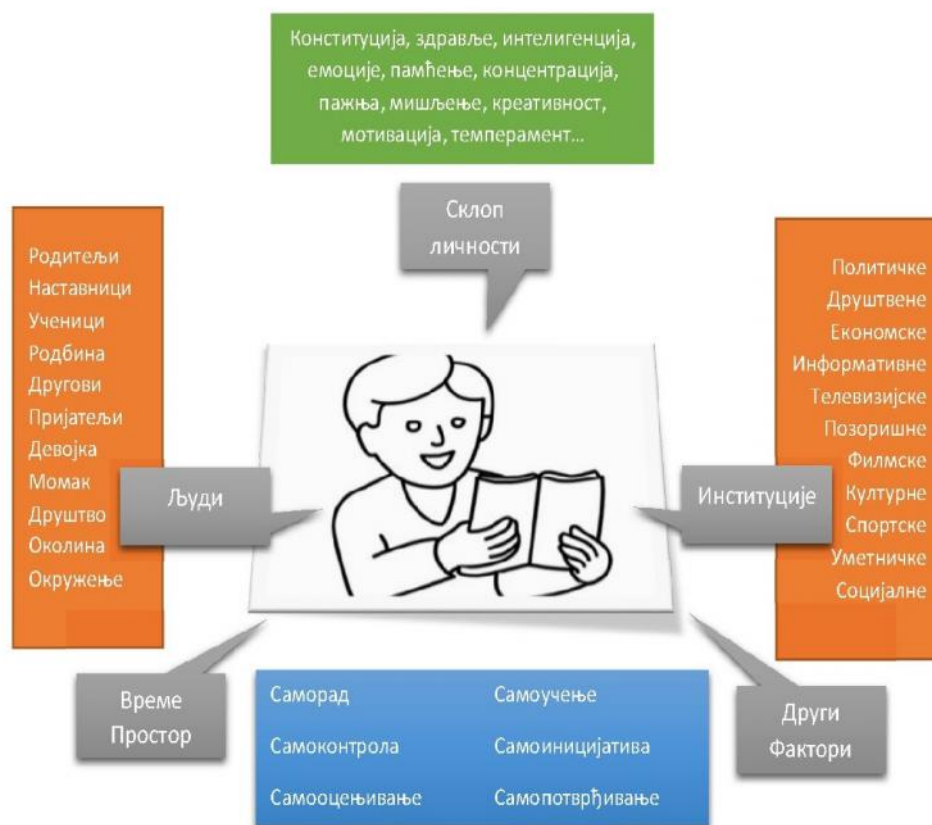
Конституција, здравље, интелигенција, емоције, памћење, концентрација, пажња, мишљење, креативност, мотивација, темперамент...

Склоп личности

Родитељи
Наставници
Ученици
Родбина
Другови
Пријатељи
Девојка
Момак
Друштво
Околина
Окружење

Људи

Институције

Политичке
Друштвене
Економске
Информативне
Телевизијске
Позоришне
Филмске
Културне
Спортске
Уметничке
Социјалне

Време
Простор

Саморад
Самоучење
Самоконтрола
Самоиницијатива
Самооцењивање
Самопотврђивање

Други
Фактори